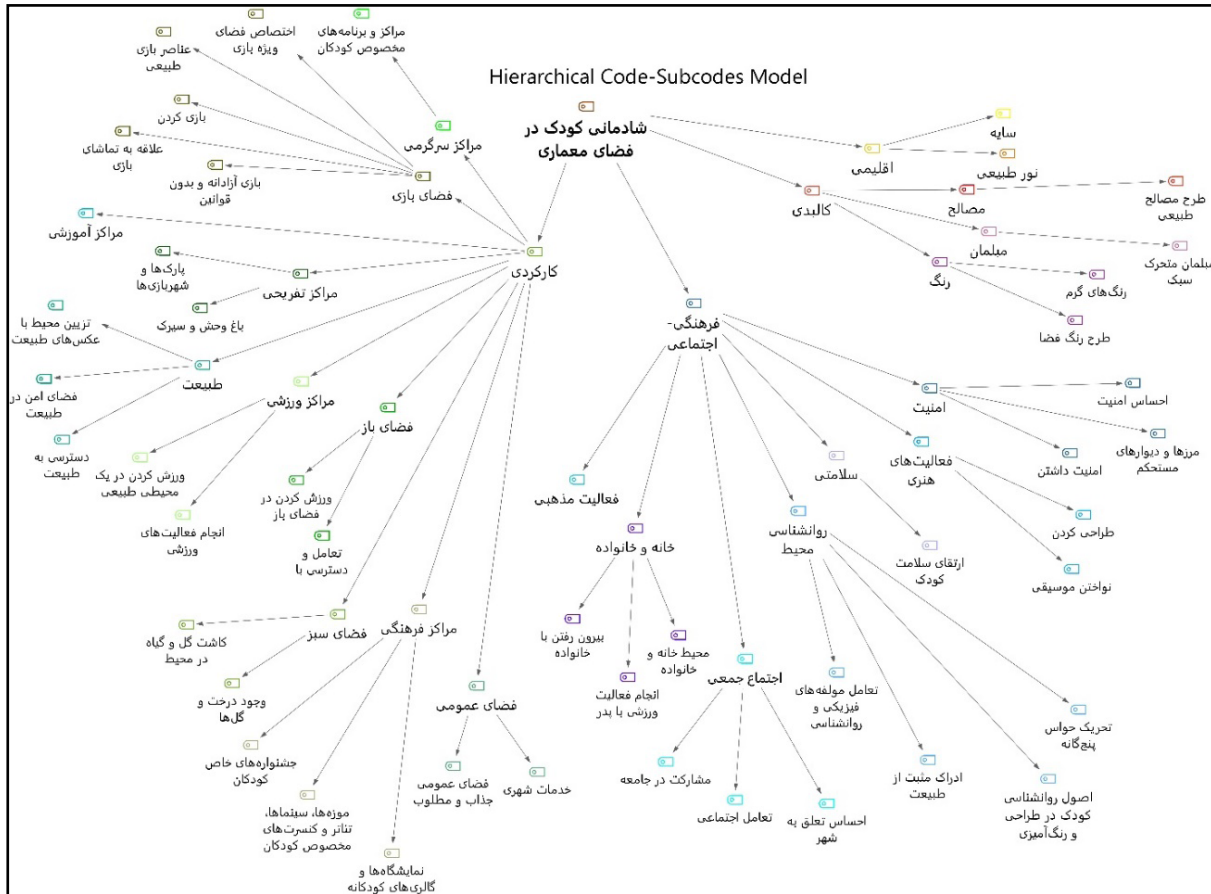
Hierarchical Code-Subcodes Model

شادمانی کودک در فضای معماری

اقلیمی
سایه
نور طبیعی

کالبدی
مصالح
طرح مصالح طبیعی
مبلمان
مبلمان متحرک سبک
رنگ
رنگ‌های گرم
طرح رنگ فضا

فرهنگی-اجتماعی
امنیت
احساس امنیت
مرزها و دیوارهای مستحکم
امنیت داشتن
فعالیت‌های هنری
طراحی کردن
نواختن موسیقی
سلامتی
ارتقای سلامت کودک
روانشناسی محیط
تعامل مولفه‌های فیزیکی و روانشناسی
ادراک مثبت از طبیعت
اصول روانشناسی کودک در طراحی و رنگ‌آمیزی
تحریک حواس پنج‌گانه
فعالیت مذهبی
خانه و خانواده
بیرون رفتن با خانواده
انجام فعالیت ورزشی با پدر
محیط خانه و خانواده
اجتماع جمعی
مشارکت در جامعه
تعامل اجتماعی
احساس تعلق به شهر

کارکردی
مراکز سرگرمی
مراکز و برنامه‌های مخصوص کودکان
اختصاص فضای ویژه بازی
فضای بازی
عناصر بازی طبیعی
بازی کردن
علاقه به تماشای بازی
بازی آزادانه و بدون قوانین
مراکز آموزشی
مراکز تفریحی
پارک‌ها و شهربازی‌ها
باغ وحش و سیرک
طبیعت
تزیین محیط با عکس‌های طبیعت
فضای امن در طبیعت
دسترسی به طبیعت
مراکز ورزشی
ورزش کردن در یک محیطی طبیعی
انجام فعالیت‌های ورزشی
فضای باز
ورزش کردن در فضای باز
تعامل و دسترسی با
فضای سبز
کاشت گل و گیاه در محیط
وجود درخت و گل‌ها
مراکز فرهنگی
جشنواره‌های خاص کودکان
موزه‌ها، سینماها، تئاتر و کنسرت‌های مخصوص کودکان
نمایشگاه‌ها و گالری‌های کودکانه
فضای عمومی
فضای عمومی جذاب و مطلوب
خدمات شهری